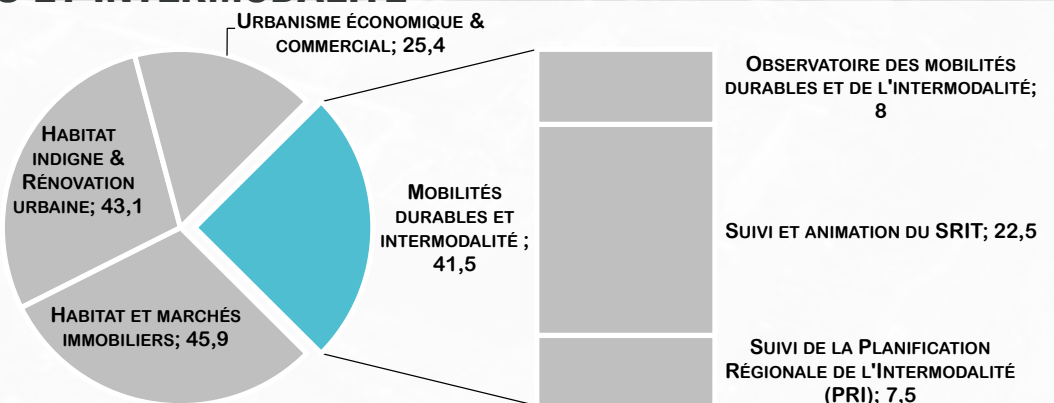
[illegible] ET INTERMODALITÉ

URBANISME ÉCONOMIQUE & COMMERCIAL; 25,4

HABITAT INDIGNE & RÉNOVATION URBAINE; 43,1

MOBILITÉS DURABLES ET INTERMODALITÉ ; 41,5

HABITAT ET MARCHÉS IMMOBILIERS; 45,9

OBSERVATOIRE DES MOBILITÉS DURABLES ET DE L'INTERMODALITÉ; 8

SUIVI ET ANIMATION DU SRIT; 22,5

SUIVI DE LA PLANIFICATION RÉGIONALE DE L'INTERMODALITÉ (PRI); 7,5